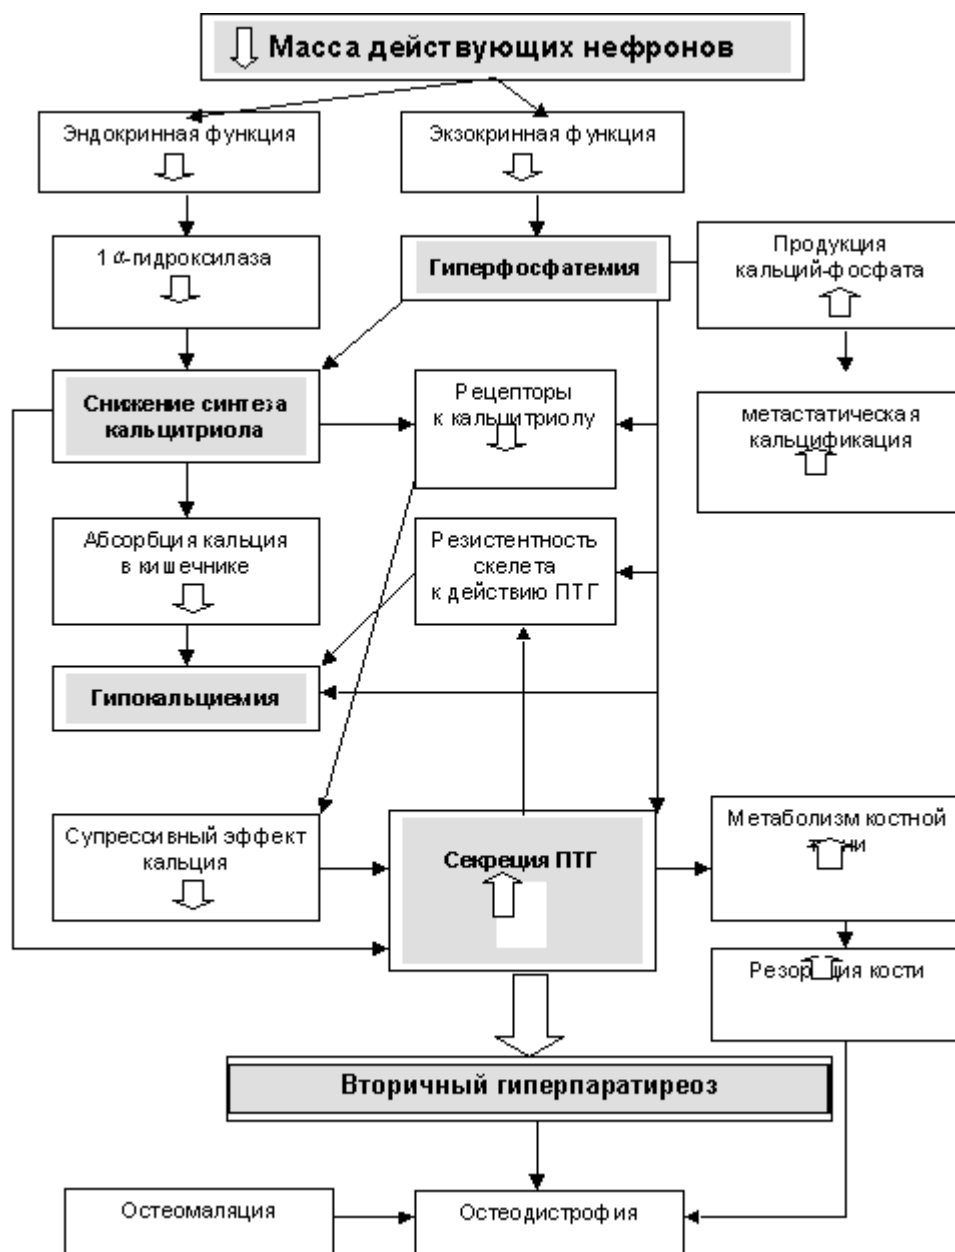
Масса действующих нефронов

Эндокринная функция

Экзокринная функция

1 $\alpha$-гидроксилаза

Гиперфосфатемия

Продукция кальций-фосфата

Снижение синтеза кальцитриола

Рецепторы к кальцитриолу

метастатическая кальцификация

Абсорбция кальция в кишечнике

Резистентность скелета к действию ПТГ

Гипокальциемия

Супрессивный эффект кальция

Секреция ПТГ

Метаболизм костной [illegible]и

Резор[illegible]ия кости

Вторичный гиперпаратиреоз

Остеомаляция

Остеодистрофия